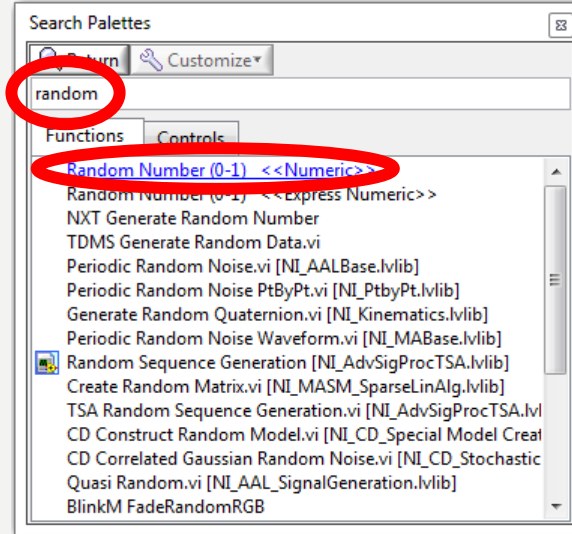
Search Palettes

Return Customize

random

Functions Controls

Random Number (0-1) <<Numeric>>
Random Number (0-1) <<Express Numeric>>
NXT Generate Random Number
TDMS Generate Random Data.vi
Periodic Random Noise.vi [NI_AALBase.lvlib]
Periodic Random Noise PtByPt.vi [NI_PtbyPt.lvlib]
Generate Random Quaternion.vi [NI_Kinematics.lvlib]
Periodic Random Noise Waveform.vi [NI_MABase.lvlib]
Random Sequence Generation [NI_AdvSigProcTSA.lvlib]
Create Random Matrix.vi [NI_MASM_SparseLinAlg.lvlib]
TSA Random Sequence Generation.vi [NI_AdvSigProcTSA.lvl
CD Construct Random Model.vi [NI_CD_Special Model Creat
CD Correlated Gaussian Random Noise.vi [NI_CD_Stochastic
Quasi Random.vi [NI_AAL_SignalGeneration.lvlib]
BlinkM FadeRandomRGB